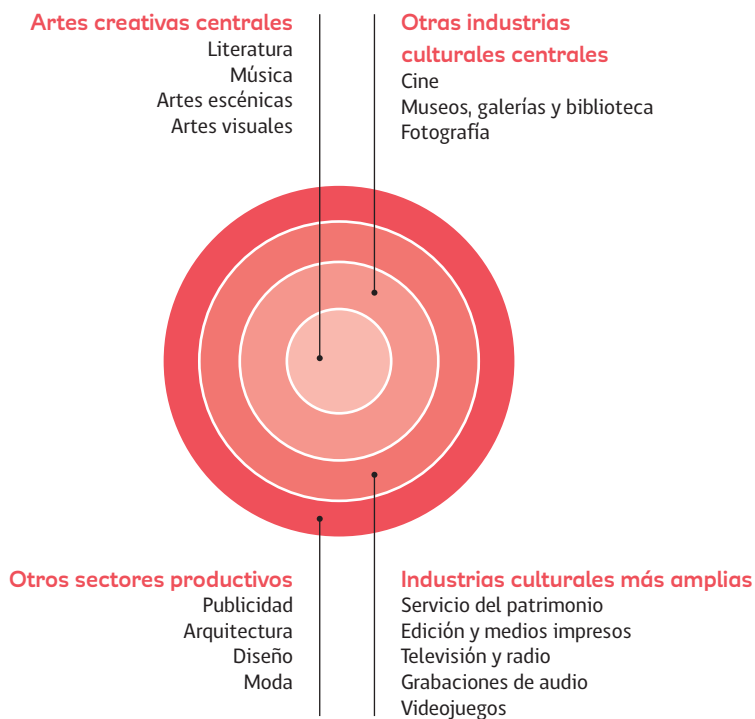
Artes creativas centrales
Literatura
Música
Artes escénicas
Artes visuales

Otras industrias culturales centrales
Cine
Museos, galerías y biblioteca
Fotografía

Otros sectores productivos
Publicidad
Arquitectura
Diseño
Moda

Industrias culturales más amplias
Servicio del patrimonio
Edición y medios impresos
Televisión y radio
Grabaciones de audio
Videojuegos